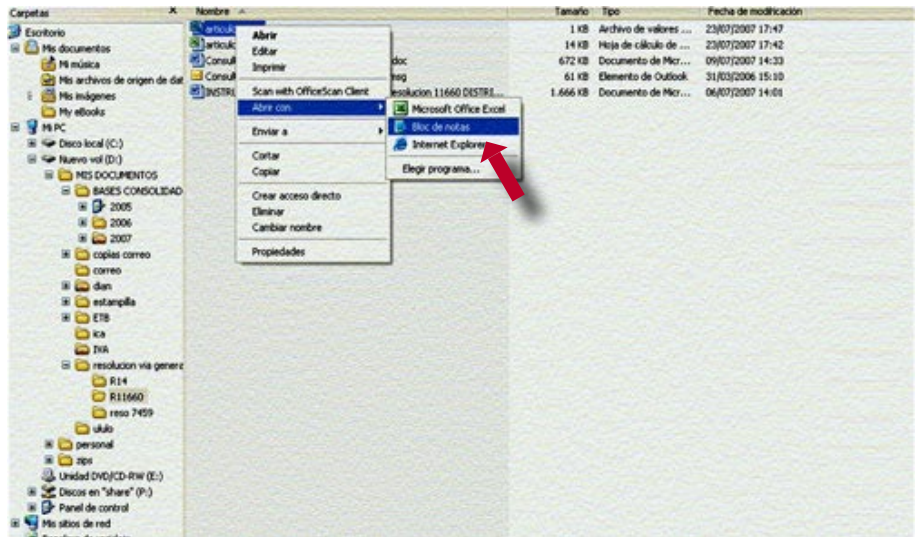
Carpetas ×

Escritorio
Mis documentos
Mi música
Mis archivos de origen de dat
Mis imágenes
My eBooks
Mi PC
Disco local (C:)
Nuevo vol (D:)
MIS DOCUMENTOS
BASES CONSOLIDAD
2005
2006
2007
copias correo
correo
dian
estampilla
ETB
ica
IVA
resolucion via genera
R14
R11660
reso 7459
ululo
personal
zips
Unidad DVD/CD-RW (E:)
Discos en "share" (P:)
Panel de control
Mis sitios de red

| Nombre | Tamaño | Tipo | Fecha de modificación |
|---|---|---|---|
| articulo | 1 KB | Archivo de valores ... | 23/07/2007 17:47 |
| articulo | 14 KB | Hoja de cálculo de ... | 23/07/2007 17:42 |
| Consul ...doc | 672 KB | Documento de Micr... | 09/07/2007 14:33 |
| Consul ...msg | 61 KB | Elemento de Outlook | 31/03/2006 15:10 |
| INSTRU ...esolucion 11660 DISTRI... | 1.666 KB | Documento de Micr... | 06/07/2007 14:01 |

Abrir
Editar
Imprimir
Scan with OfficeScan Client
Abrir con
Enviar a
Cortar
Copiar
Crear acceso directo
Eliminar
Cambiar nombre
Propiedades

Microsoft Office Excel
Bloc de notas
Internet Explorer
Elegir programa...